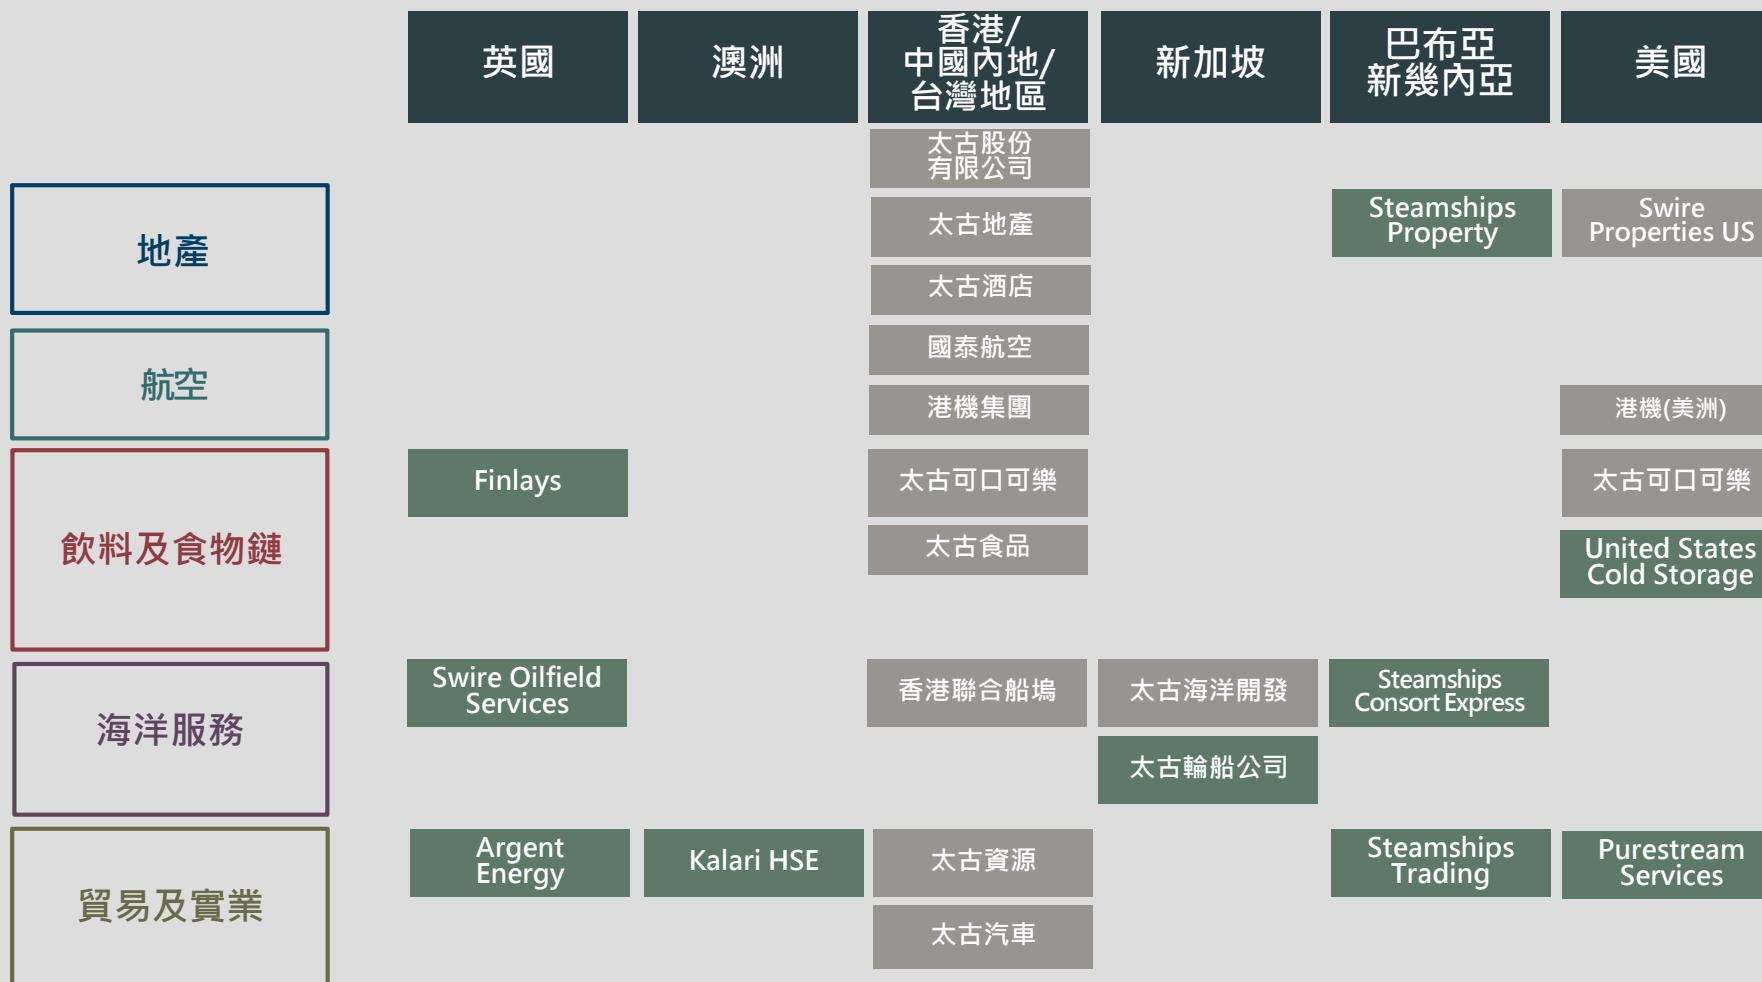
| | 英國 | 澳洲 | 香港/中國內地/台灣地區 | 新加坡 | 巴布亞新幾內亞 | 美國 |
|---|---|---|---|---|---|---|
| | | | 太古股份有限公司 | | | |
| 地產 | | | 太古地產 | | Steamships Property | Swire Properties US |
| | | | 太古酒店 | | | |
| 航空 | | | 國泰航空 | | | |
| | | | 港機集團 | | | 港機(美洲) |
| 飲料及食物鏈 | Finlays | | 太古可口可樂 | | | 太古可口可樂 |
| | | | 太古食品 | | | United States Cold Storage |
| 海洋服務 | Swire Oilfield Services | | 香港聯合船塢 | 太古海洋開發 | Steamships Consort Express | |
| | | | | 太古輪船公司 | | |
| 貿易及實業 | Argent Energy | Kalari HSE | 太古資源 | | Steamships Trading | Purestream Services |
| | | | 太古汽車 | | | |